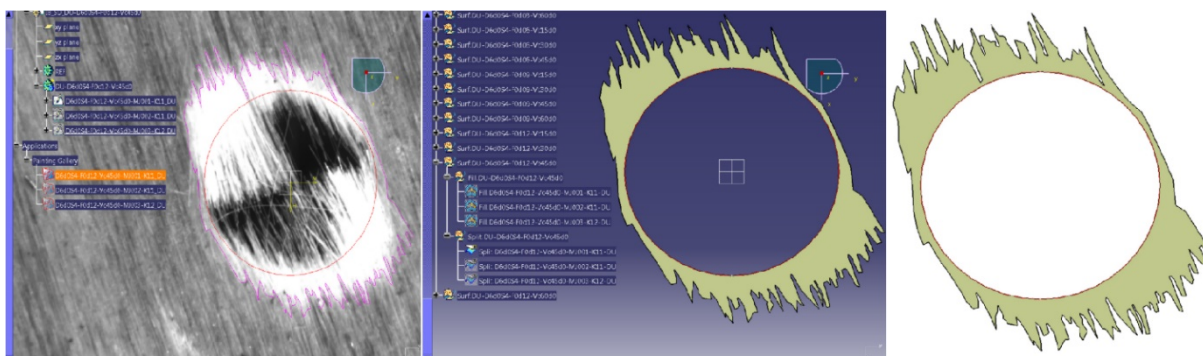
xy plane
yz plane
zx plane
REF
DU-D6d0S4-F0d12-Vc45d0
Applications
Painting Gallery
Surf.DU-D6d0S4-F0d05-Vc15d0
Surf.DU-D6d0S4-F0d05-Vc15d0
Surf.DU-D6d0S4-F0d12-Vc15d0
Surf.DU-D6d0S4-F0d12-Vc45d0
Fill.DU-D6d0S4-F0d12-Vc45d0
Split.DU-D6d0S4-F0d12-Vc45d0
Surf.DU-D6d0S4-F0d12-Vc60d0